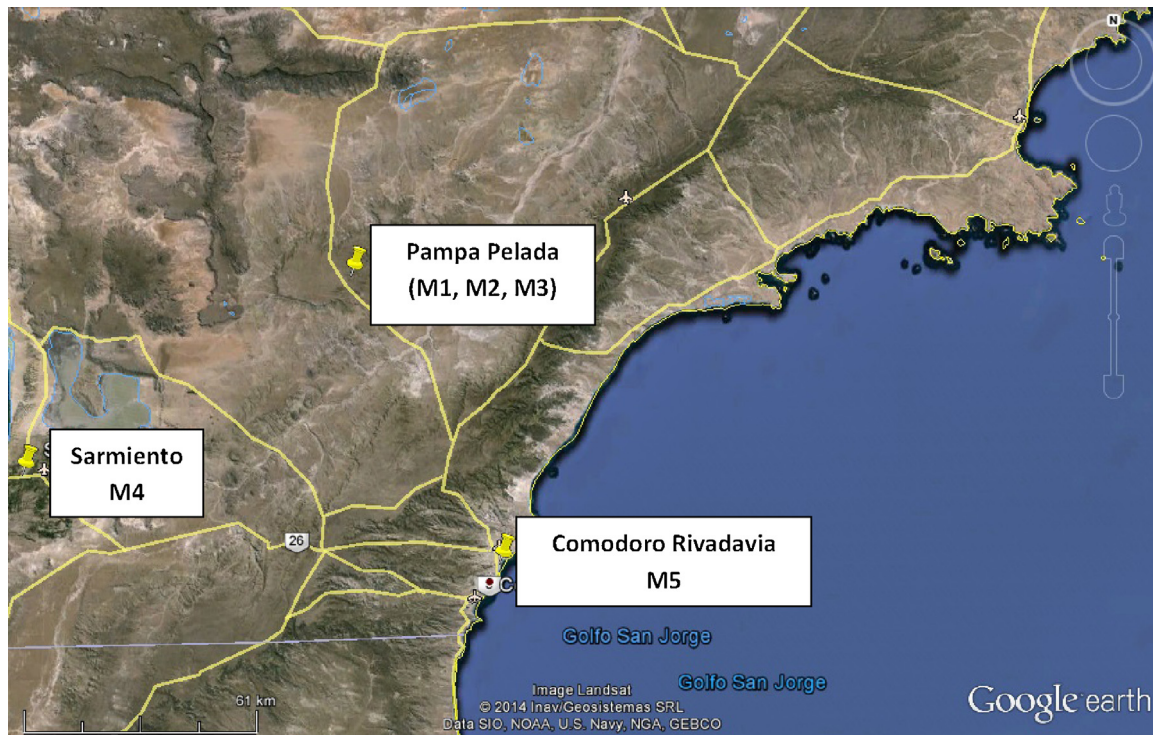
N

Pampa Pelada
(M1, M2, M3)

Sarmiento
M4

26

Comodoro Rivadavia
M5

Golfo San Jorge

Golfo San Jorge

Image Landsat
© 2014 Inav/Geosistemas SRL
Data SIO, NOAA, U.S. Navy, NGA, GEBCO

61 km

Google earth